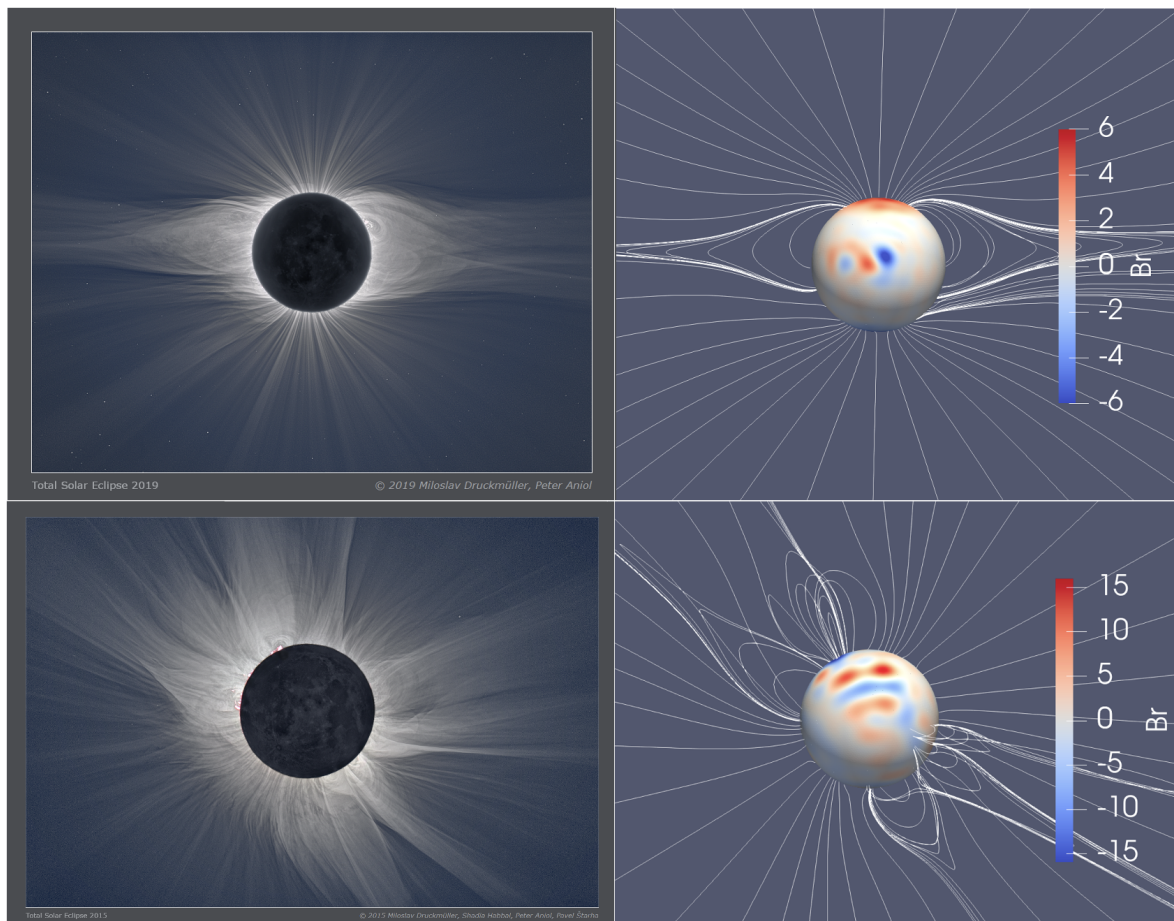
Total Solar Eclipse 2019

© 2019 Miloslav Druckmüller, Peter Aniol

6
4
2
0
-2
-4
-6
Br

Total Solar Eclipse 2015

© 2015 Miloslav Druckmüller, Shadia Habbal, Peter Aniol, Pavel Štarha

15
10
5
0
-5
-10
-15
Br